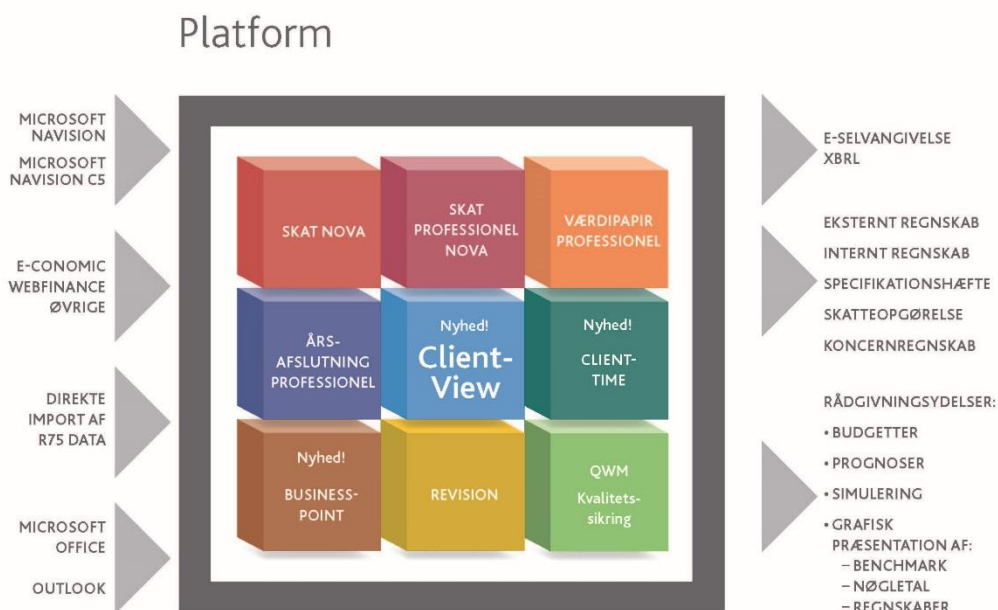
Platform

MICROSOFT NAVISION

MICROSOFT NAVISION C5

E-CONOMIC
WEBFINANCE
ØVRIGE

DIREKTE IMPORT AF R75 DATA

MICROSOFT OFFICE

OUTLOOK

SKAT NOVA

SKAT PROFESSIONEL NOVA

VÆRDIPAPIR PROFESSIONEL

ÅRS-AFSLUTNING PROFESSIONEL

Nyhed!
Client-View

Nyhed!
CLIENT-TIME

Nyhed!
BUSINESS-POINT

REVISION

QWM
Kvalitets-sikring

E-SELVANGIVELSE
XBRL

EKSTERNT REGNSKAB
INTERNT REGNSKAB
SPECIFIKATIONSHÆFTE
SKATTEOPGØRELSE
KONCERNREGNSKAB

RÅDGIVNINGSYDELSER:
• BUDGETTER
• PROGNOSER
• SIMULERING
• GRAFISK PRÆSENTATION AF:
– BENCHMARK
– NØGLETAL
– REGNSKABER